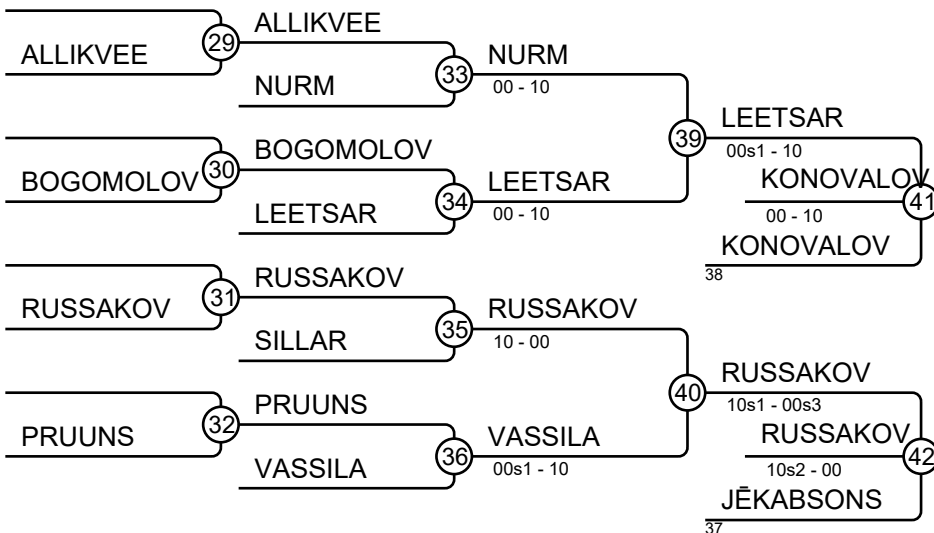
ALLIKVEE
29
ALLIKVEE
NURM
33
NURM
00 - 10
39
LEETSAR
00s1 - 10
BOGOMOLOV
30
BOGOMOLOV
LEETSAR
34
LEETSAR
00 - 10
KONOVALOV
41
00 - 10
KONOVALOV
38
RUSSAKOV
31
RUSSAKOV
SILLAR
35
RUSSAKOV
10 - 00
40
RUSSAKOV
10s1 - 00s3
PRUUNS
32
PRUUNS
VASSILA
36
VASSILA
00s1 - 10
RUSSAKOV
42
10s2 - 00
JĒKABSONS
37